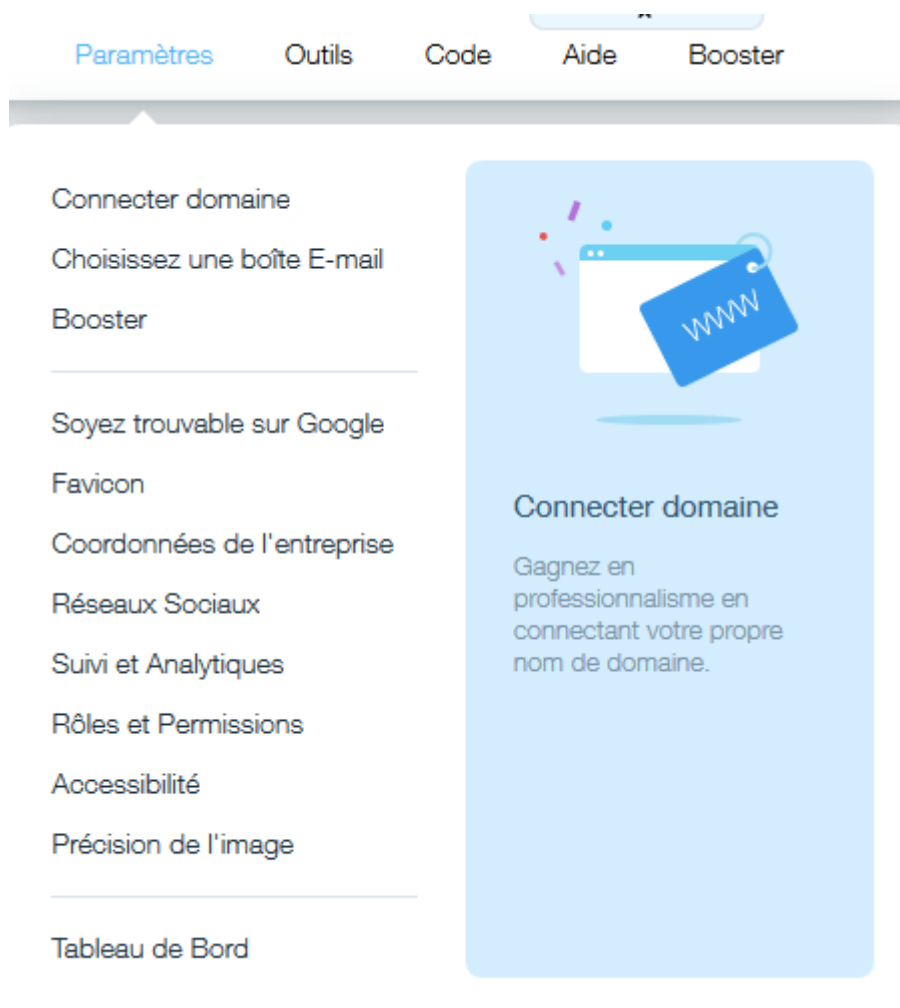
Paramètres Outils Code Aide Booster

Connecter domaine
Choisissez une boîte E-mail
Booster

Soyez trouvable sur Google
Favicon
Coordonnées de l'entreprise
Réseaux Sociaux
Suivi et Analytiques
Rôles et Permissions
Accessibilité
Précision de l'image

Tableau de Bord

WWW

Connecter domaine

Gagnez en professionnalisme en connectant votre propre nom de domaine.